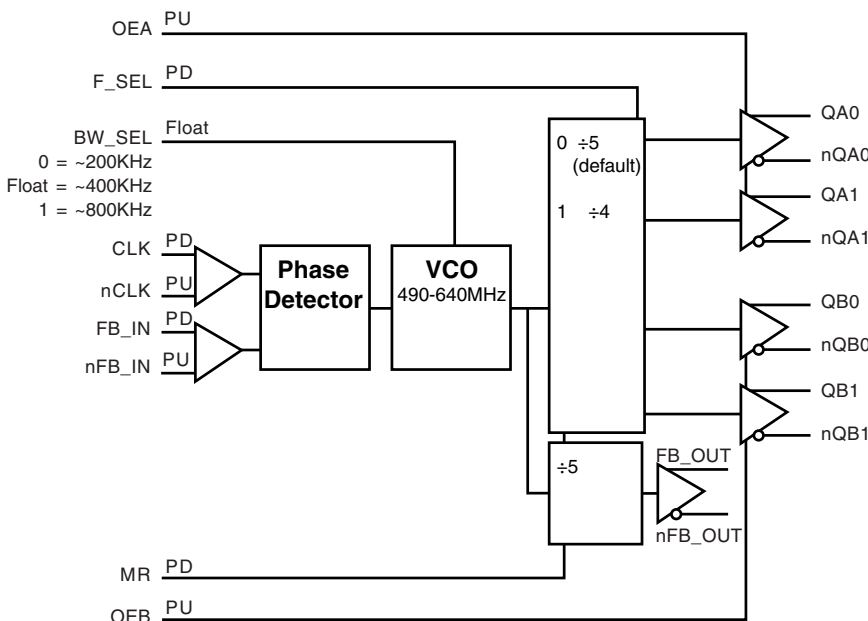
OEA PU

F_SEL PD

BW_SEL Float
0 = ~200KHz
Float = ~400KHz
1 = ~800KHz

CLK PD
nCLK PU
FB_IN PD
nFB_IN PU

Phase Detector

VCO
490-640MHz

0 ÷5
(default)

1 ÷4

÷5

QA0
nQA0
QA1
nQA1
QB0
nQB0
QB1
nQB1

FB_OUT
nFB_OUT

MR PD

OEB PU